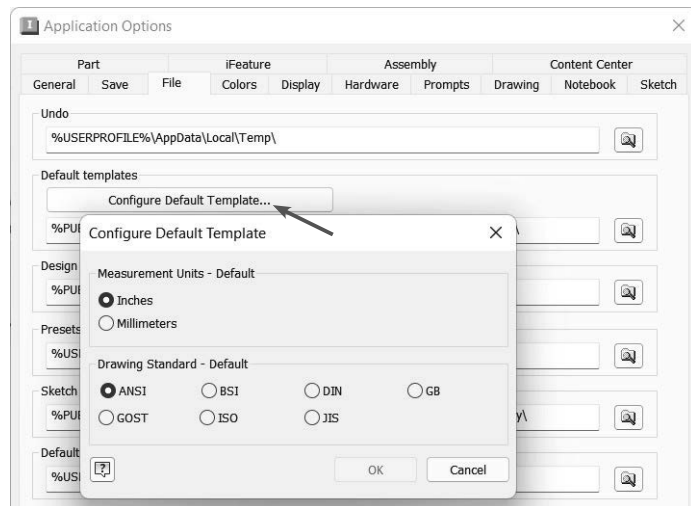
Application Options

Part iFeature Assembly Content Center
General Save File Colors Display Hardware Prompts Drawing Notebook Sketch

Undo
%USERPROFILE%\AppData\Local\Temp\

Default templates
Configure Default Template...
%PU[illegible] \

Design
%PU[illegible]

Presets
%US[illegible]

Sketch
%PU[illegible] y\

Default
%US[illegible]

Configure Default Template ×

Measurement Units - Default
Inches
Millimeters

Drawing Standard - Default
ANSI BSI DIN GB
GOST ISO JIS

OK Cancel